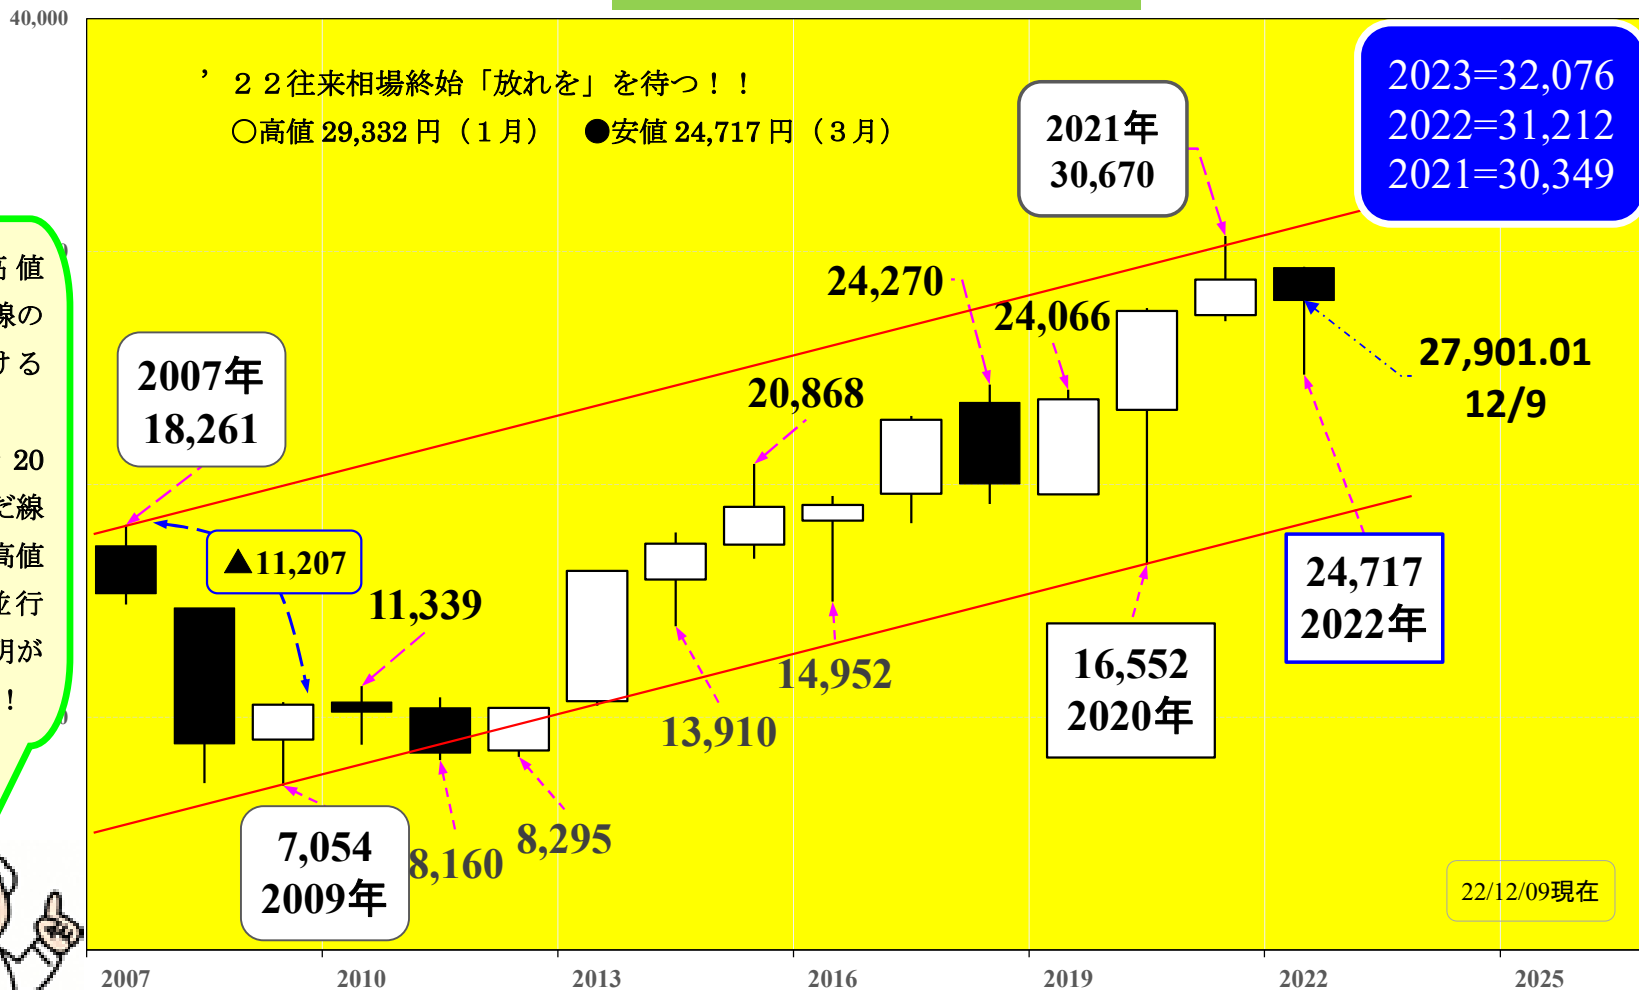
40,000

’２２往来相場終始「放れを」を待つ！！
○高値 29,332 円（１月）　●安値 24,717 円（３月）

2021年
30,670

2023=32,076
2022=31,212
2021=30,349

高値
線の
ける
20
ど線
高値
並行
月が
！

24,270
24,066
27,901.01
12/9
20,868
2007年
18,261
▲11,207
11,339
24,717
2022年
14,952
16,552
2020年
13,910
7,054
2009年
8,160
8,295
22/12/09現在

2007
2010
2013
2016
2019
2022
2025